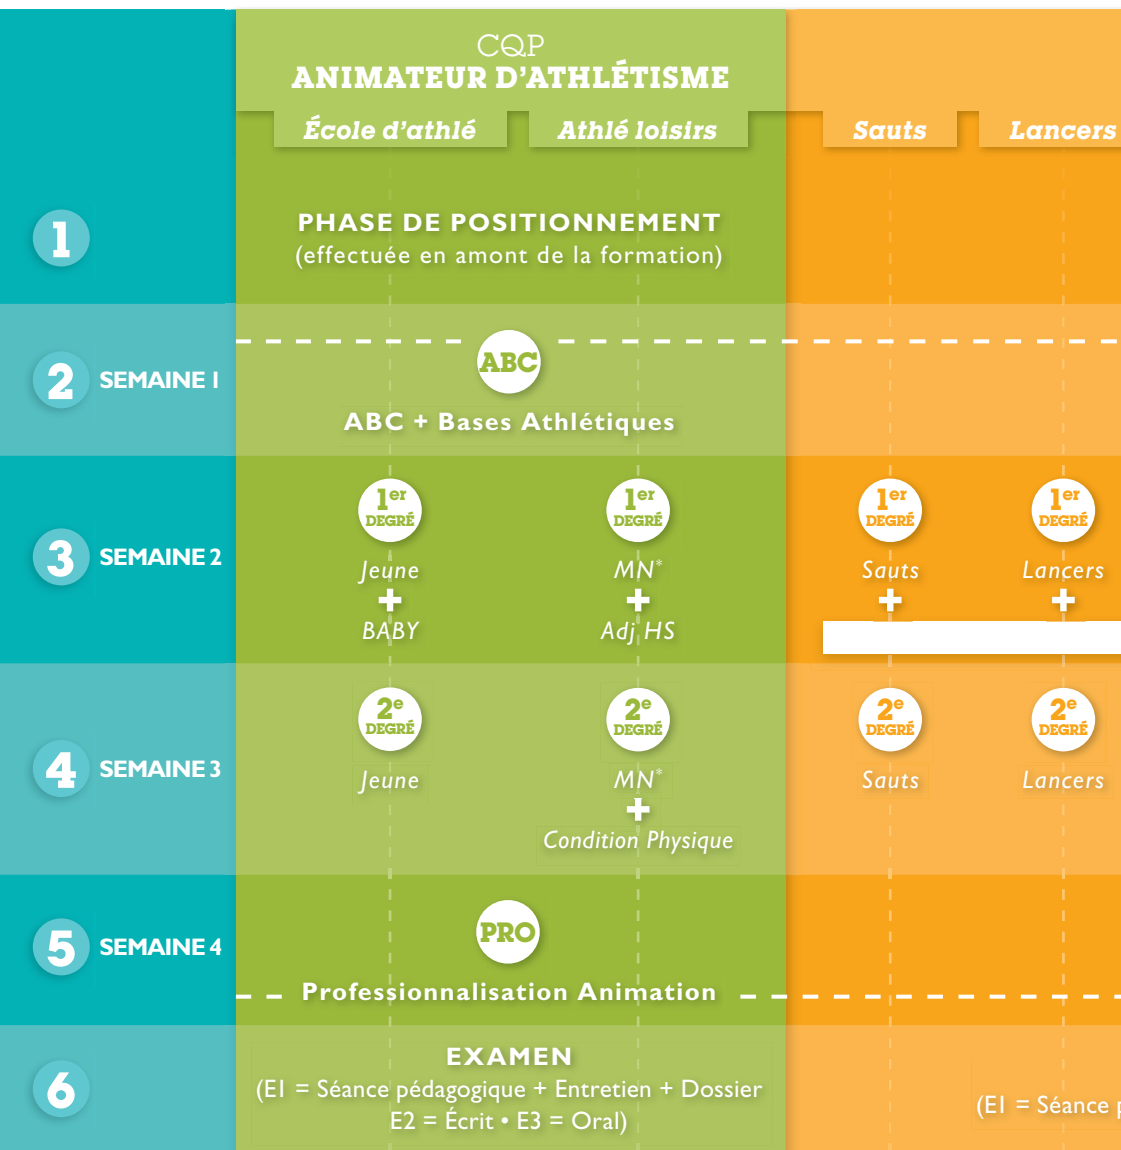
CQP
ANIMATEUR D'ATHLÉTISME

École d'athlé
Athlé loisirs
Sauts
Lancers

1
PHASE DE POSITIONNEMENT
(effectuée en amont de la formation)

2 SEMAINE 1
ABC
ABC + Bases Athlétiques

3 SEMAINE 2
1er DEGRÉ
Jeune
+
BABY
1er DEGRÉ
MN*
+
Adj HS
1er DEGRÉ
Sauts
+
1er DEGRÉ
Lancers
+

4 SEMAINE 3
2e DEGRÉ
Jeune
2e DEGRÉ
MN*
+
Condition Physique
2e DEGRÉ
Sauts
2e DEGRÉ
Lancers

5 SEMAINE 4
PRO
Professionnalisation Animation

6
EXAMEN
(E1 = Séance pédagogique + Entretien + Dossier
E2 = Écrit • E3 = Oral)
(E1 = Séance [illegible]